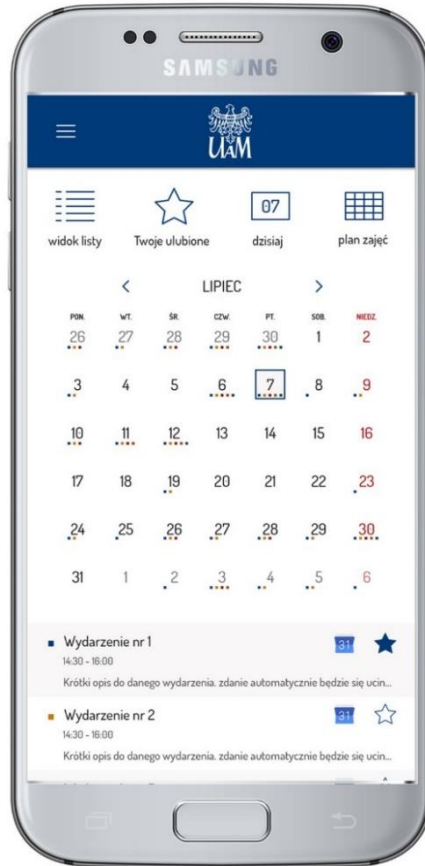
SAMSUNG

UAM

widok listy
Twoje ulubione
07
dzisiaj
plan zajęć

<
LIPIEC
>

| PON. | WT. | ŚR. | CZW. | PT. | SOB. | NIEDZ. |
|---|---|---|---|---|---|---|
| 26 | 27 | 28 | 29 | 30 | 1 | 2 |
| 3 | 4 | 5 | 6 | 7 | 8 | 9 |
| 10 | 11 | 12 | 13 | 14 | 15 | 16 |
| 17 | 18 | 19 | 20 | 21 | 22 | 23 |
| 24 | 25 | 26 | 27 | 28 | 29 | 30 |
| 31 | 1 | 2 | 3 | 4 | 5 | 6 |

Wydarzenie nr 1
14:30 - 16:00
31
Krótki opis do danego wydarzenia. zdanie automatycznie będzie się ucin...

Wydarzenie nr 2
14:30 - 16:00
31
Krótki opis do danego wydarzenia. zdanie automatycznie będzie się ucin...